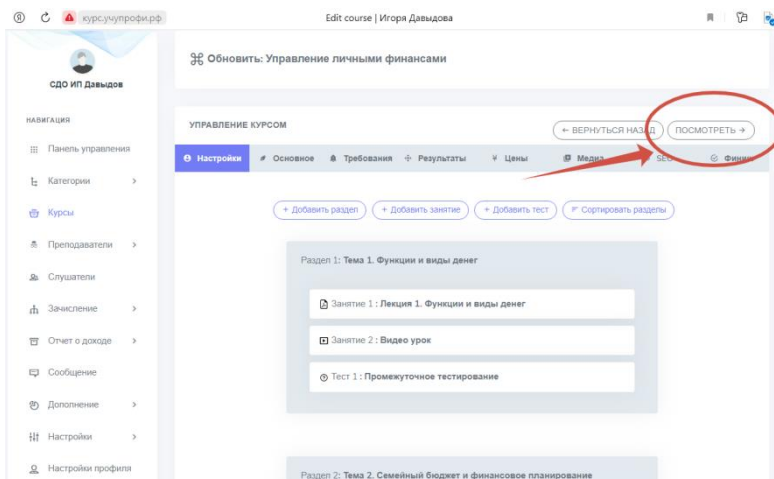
курс.учупрофи.рф

Edit course | Игоря Давыдова

СДО ИП Давыдов

НАВИГАЦИЯ

Панель управления

Категории

Курсы

Преподаватели

Слушатели

Зачисление

Отчет о доходе

Сообщение

Дополнение

Настройки

Настройки профиля

Обновить: Управление личными финансами

УПРАВЛЕНИЕ КУРСОМ

← ВЕРНУТЬСЯ НАЗАД

ПОСМОТРЕТЬ →

Настройки

Основное

Требования

Результаты

Цены

Медиа

SEO

Финиш

+ Добавить раздел

+ Добавить занятие

+ Добавить тест

Сортировать разделы

Раздел 1: Тема 1. Функции и виды денег

Занятие 1 : Лекция 1. Функции и виды денег

Занятие 2 : Видео урок

Тест 1 : Промежуточное тестирование

Раздел 2: Тема 2. Семейный бюджет и финансовое планирование